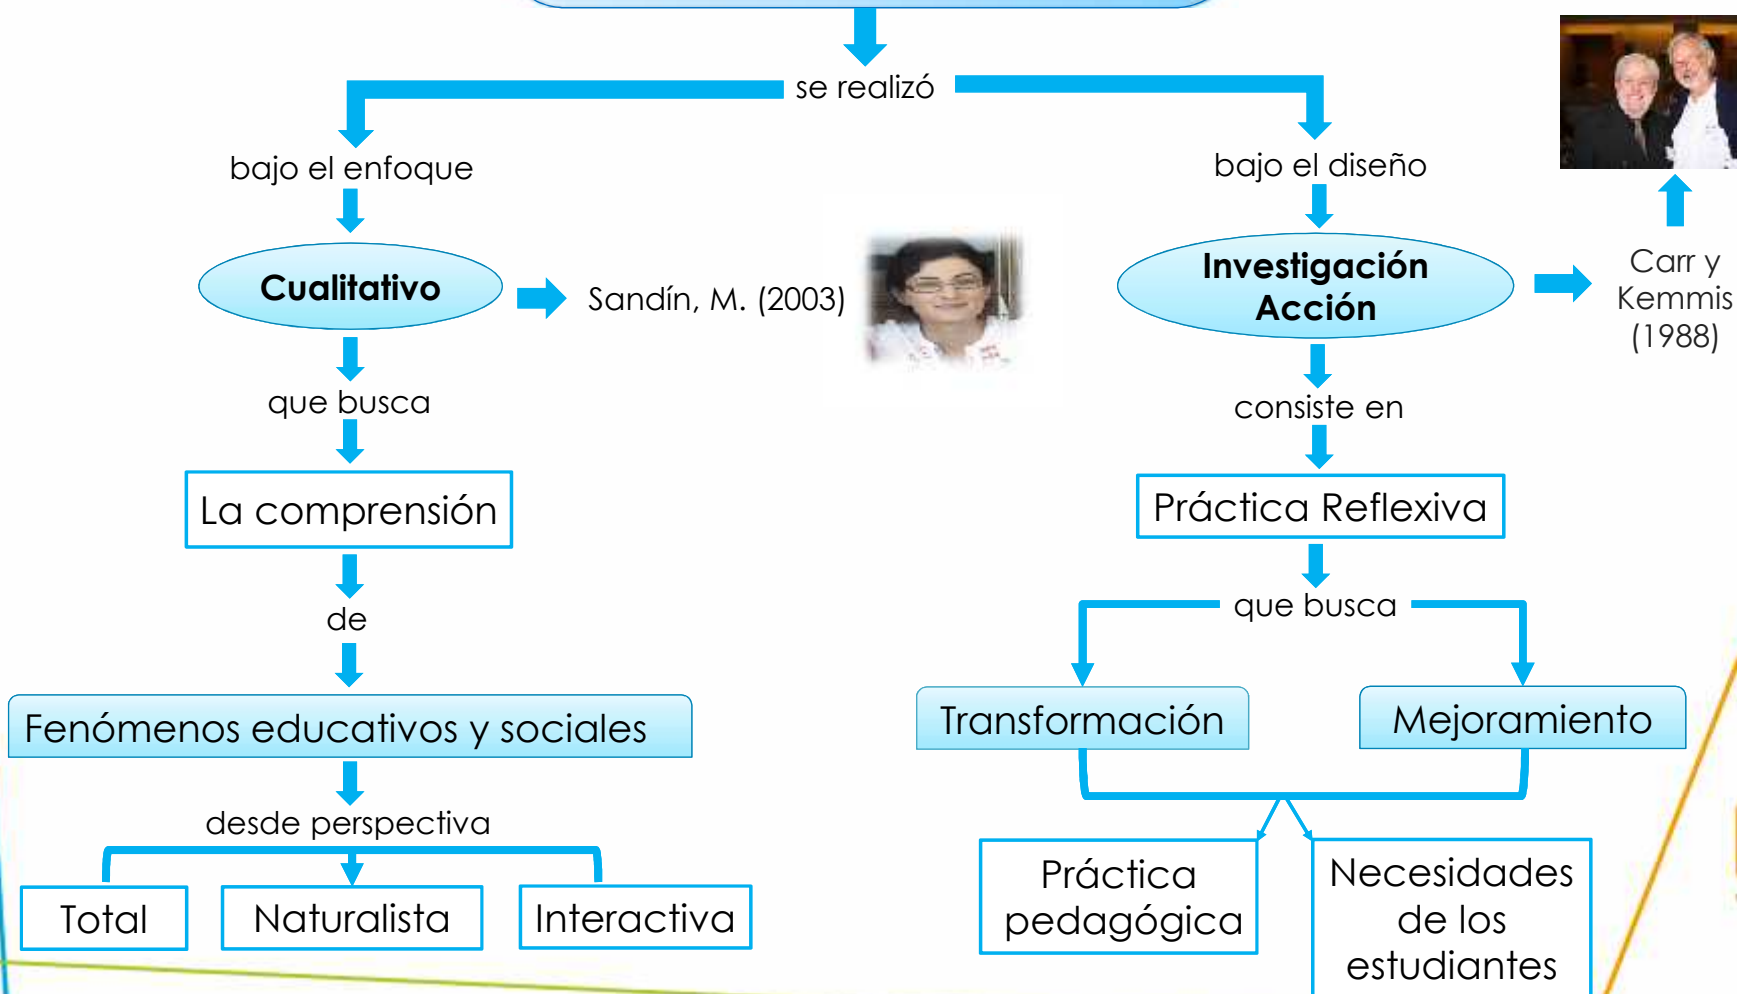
se realizó

bajo el enfoque

Cualitativo

Sandín, M. (2003)

que busca

La comprensión

de

Fenómenos educativos y sociales

desde perspectiva

Total

Naturalista

Interactiva

bajo el diseño

Investigación Acción

Carr y Kemmis (1988)

consiste en

Práctica Reflexiva

que busca

Transformación

Mejoramiento

Práctica pedagógica

Necesidades de los estudiantes